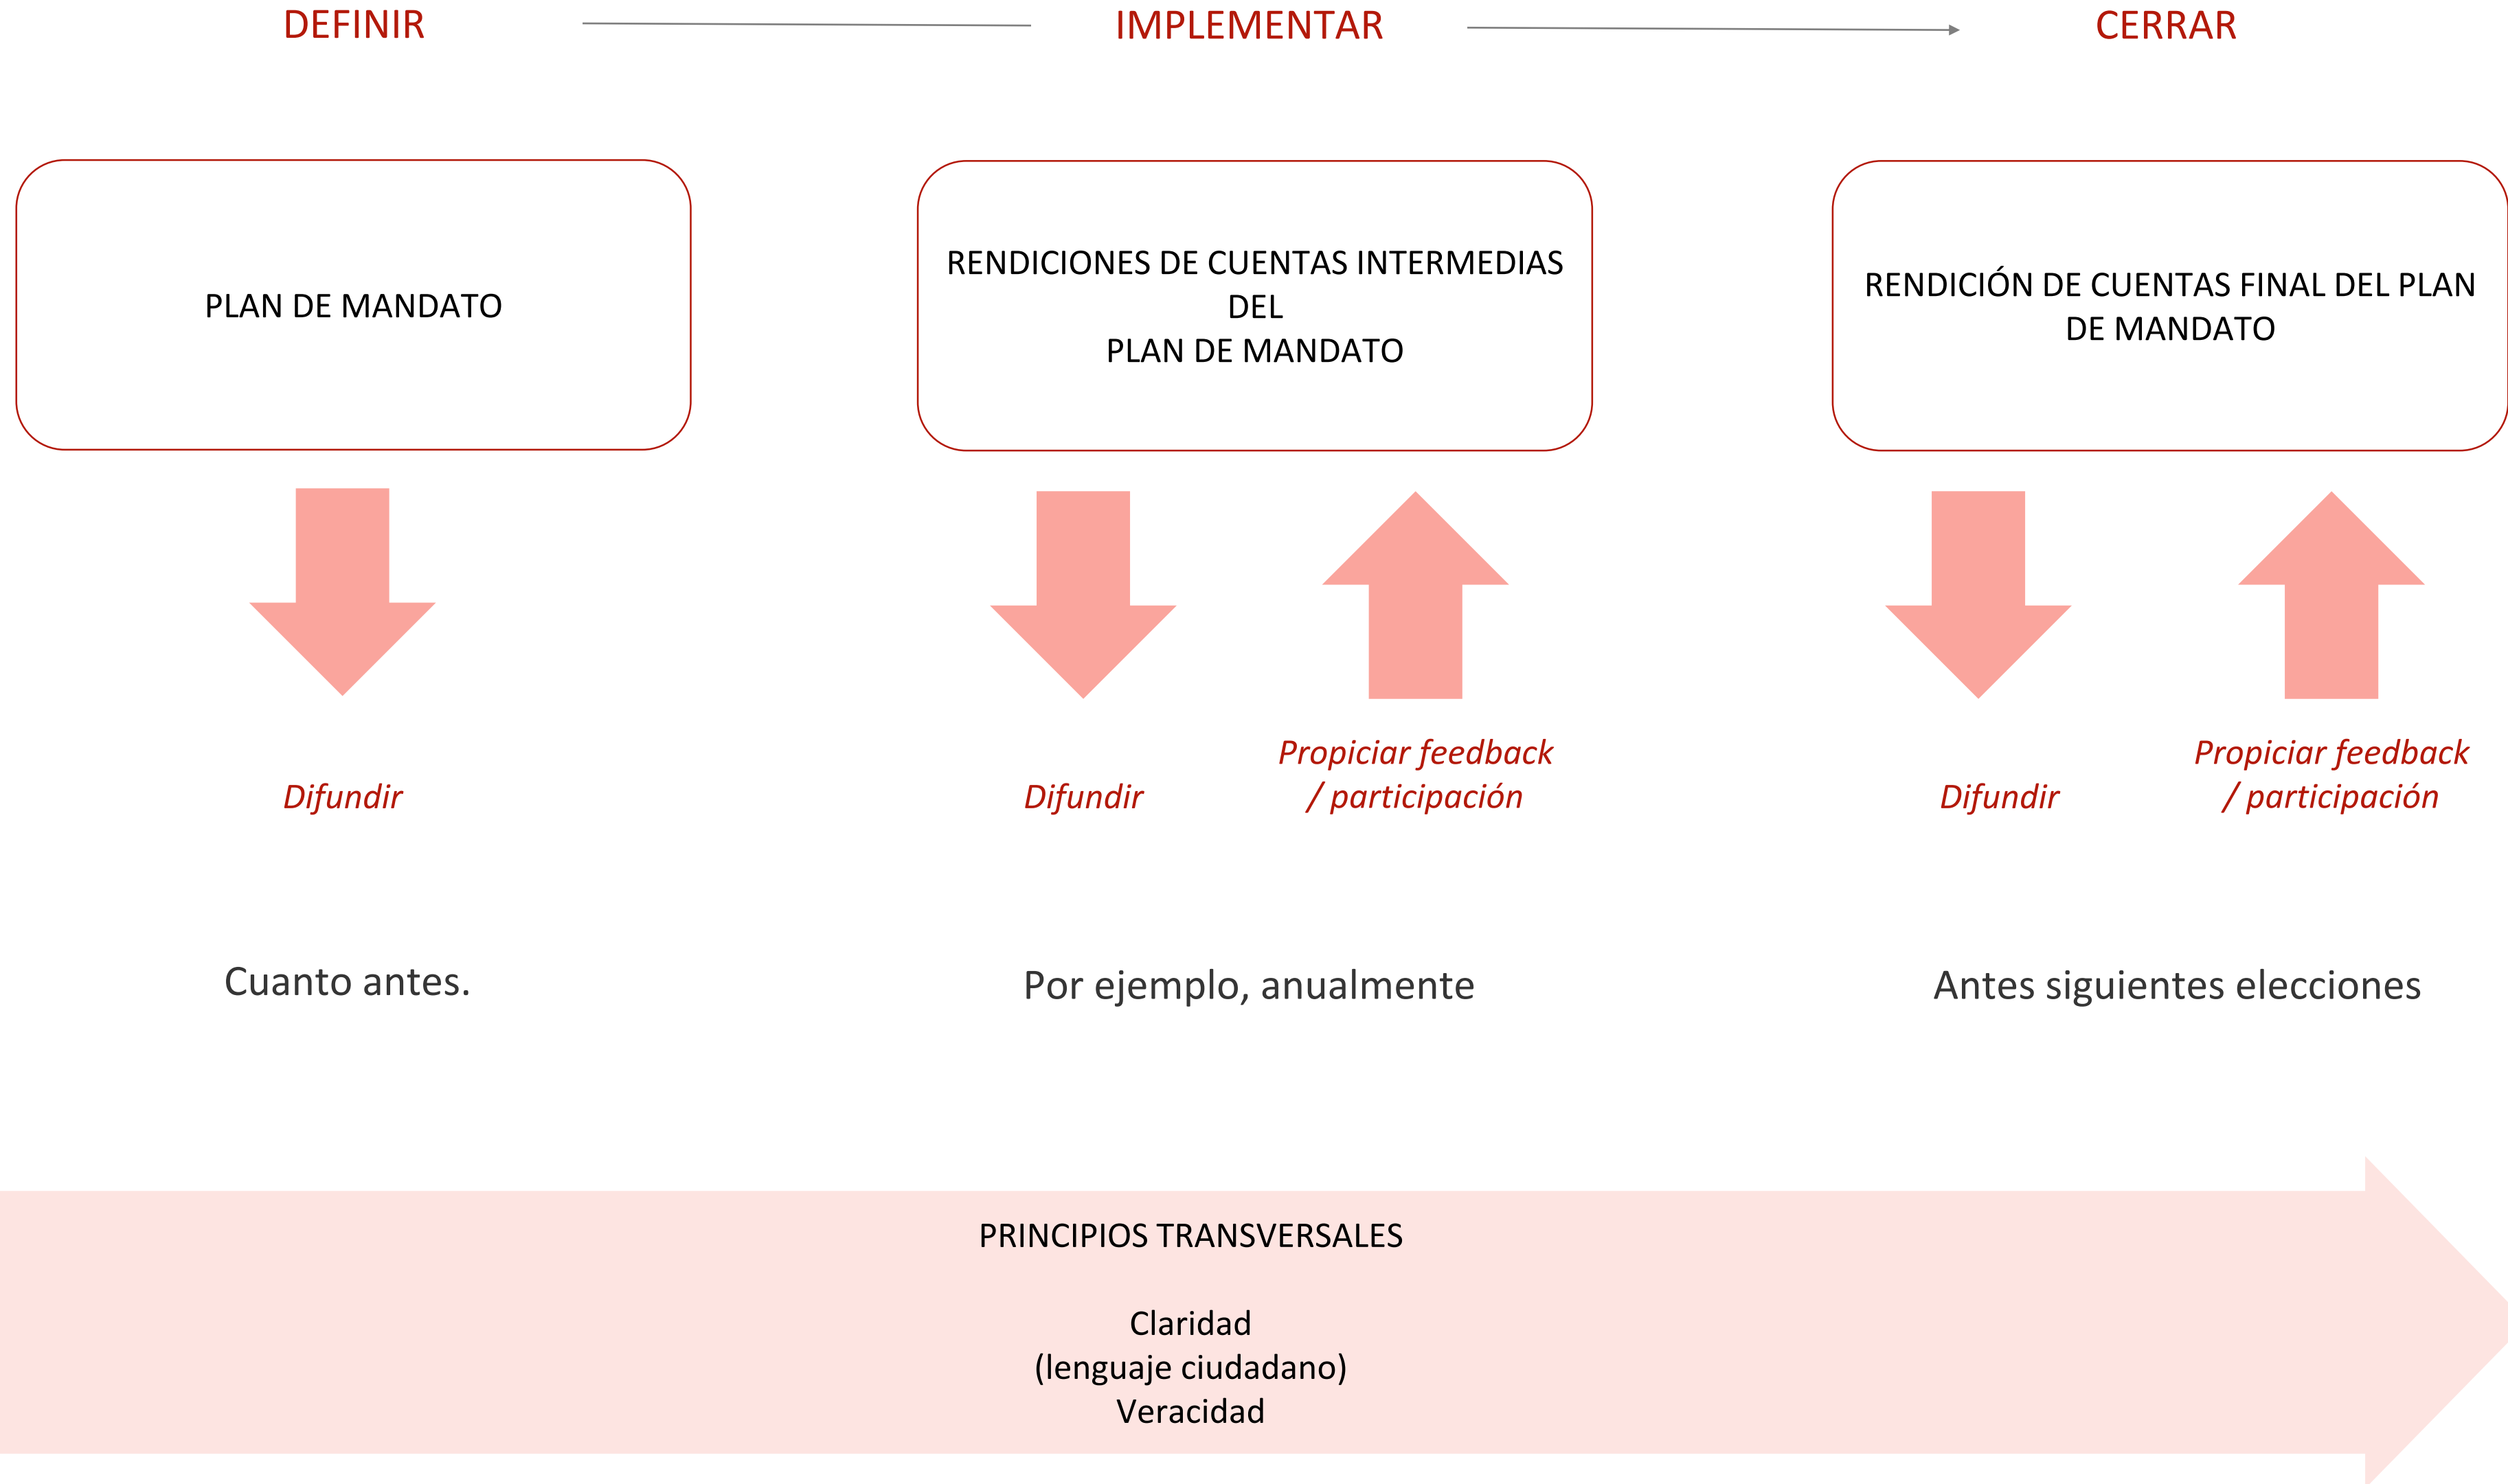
DEFINIR

IMPLEMENTAR

CERRAR

PLAN DE MANDATO

RENDICIONES DE CUENTAS INTERMEDIAS DEL
PLAN DE MANDATO

RENDICIÓN DE CUENTAS FINAL DEL PLAN DE MANDATO

Difundir

Difundir

Propiciar feedback / participación

Difundir

Propiciar feedback / participación

Cuanto antes.

Por ejemplo, anualmente

Antes siguientes elecciones

PRINCIPIOS TRANSVERSALES

Claridad
(lenguaje ciudadano)
Veracidad